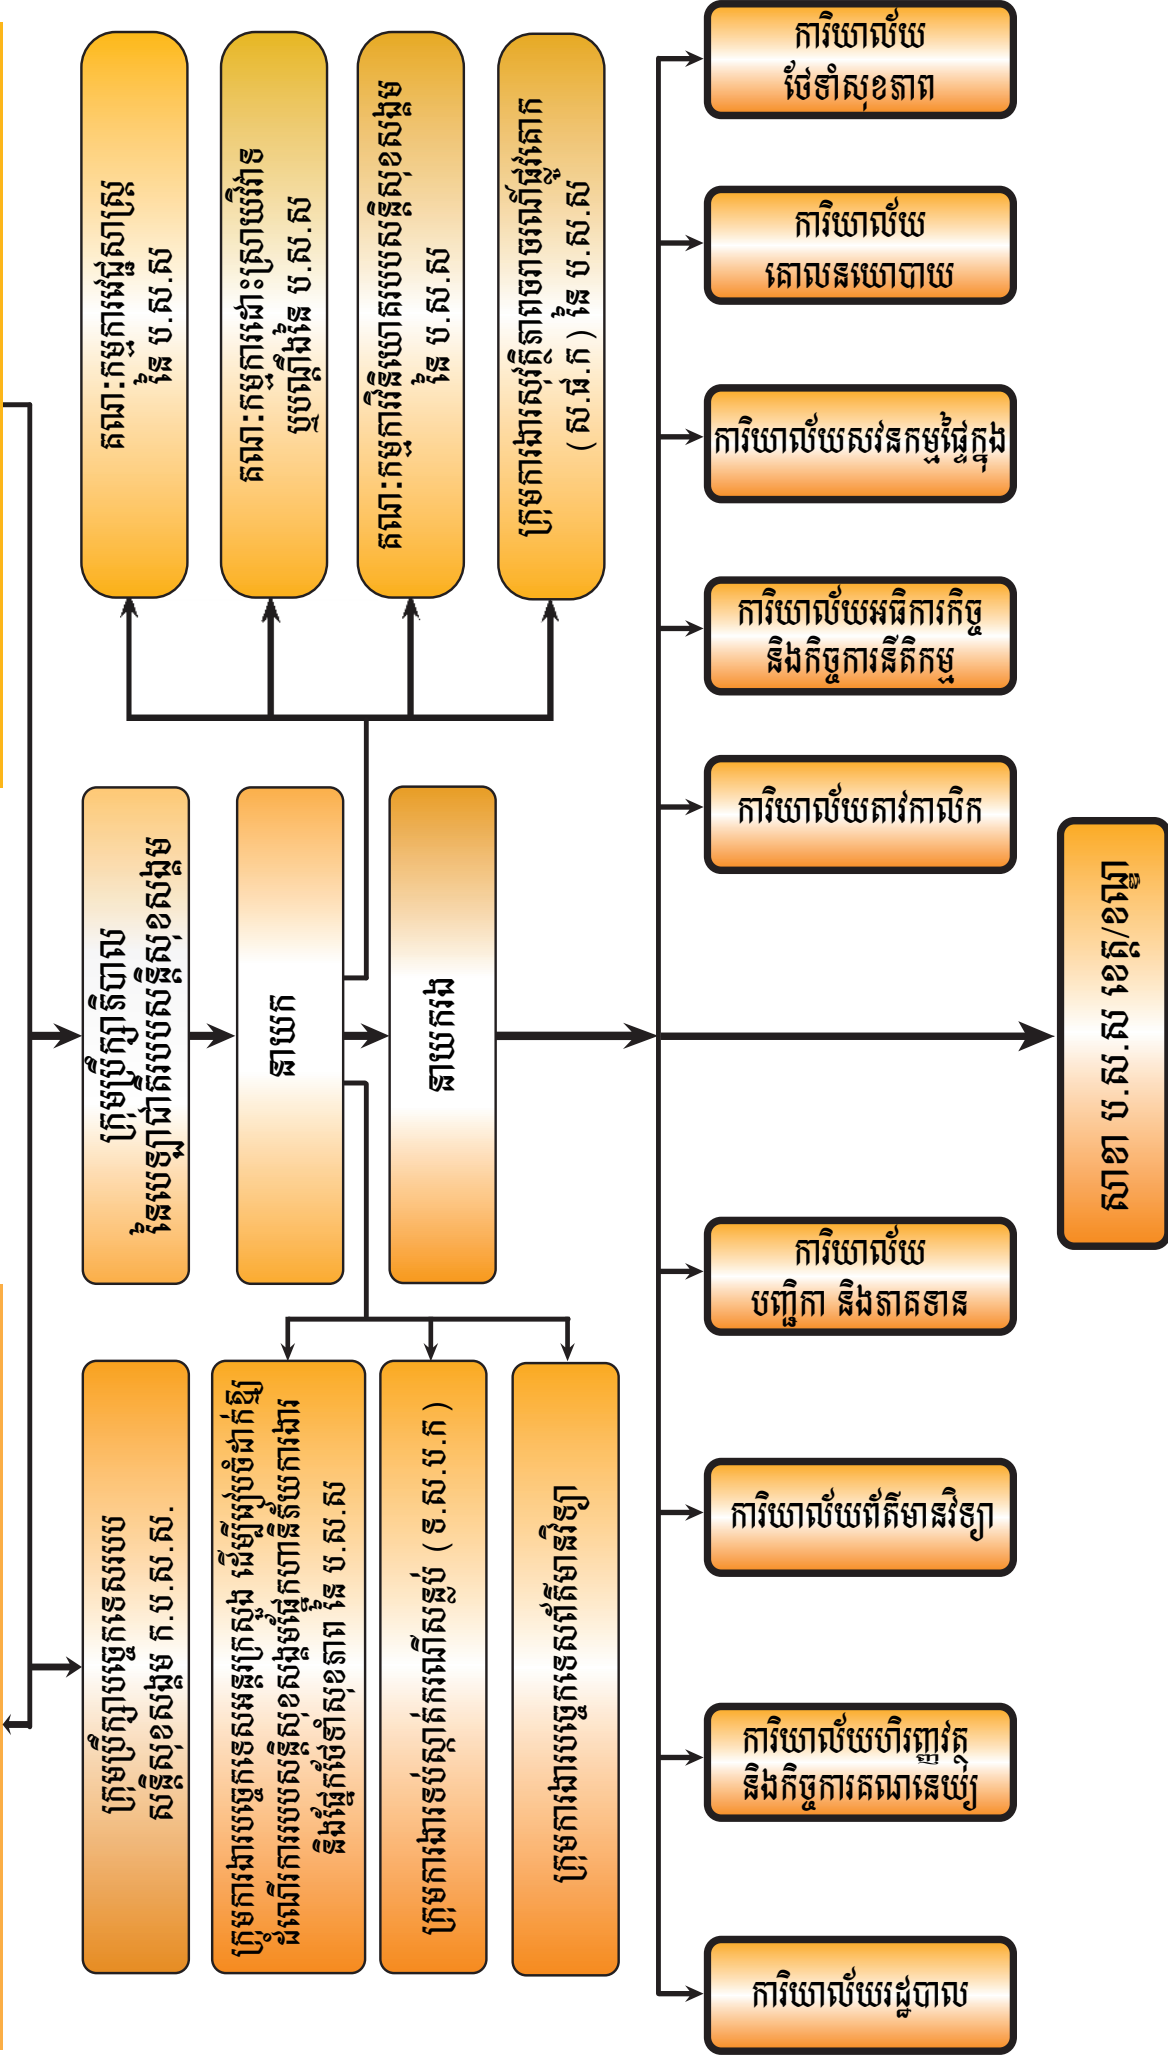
ក្រុមប្រឹក្សាភិបាលនៃបេឡាជាតិរបបសន្តិសុខសង្គម

នាយក

នាយករង

គណៈកម្មការវិនិយោគ នៃ ប.ស.ស

គណៈកម្មការដោះស្រាយវិវាទបណ្តឹងនៃ ប.ស.ស

គណៈកម្មការវិនិយោគរបបសន្តិសុខសង្គម នៃ ប.ស.ស

ក្រុមការងារសវនកម្មផ្ទៃក្នុង (ស.ផ.ក) នៃ ប.ស.ស

ក្រុមប្រឹក្សាបច្ចេកទេសរបបសន្តិសុខសង្គម ក.ប.ស.ស.

ក្រុមការងារបច្ចេកទេសអន្តរក្រសួង ដើម្បីរៀបចំដាក់ឱ្យដំណើរការរបបសន្តិសុខសង្គមផ្នែកហានិភ័យការងារ និងផ្នែកថែទាំសុខភាព នៃ ប.ស.ស

ក្រុមការងារទប់ស្កាត់ករណីសង្ស័យ (ទ.ស.ប.ក)

ក្រុមការងារបច្ចេកទេសព័ត៌មានវិទ្យា

ការិយាល័យថែទាំសុខភាព

ការិយាល័យគោលនយោបាយ

ការិយាល័យសវនកម្មផ្ទៃក្នុង

ការិយាល័យអធិការកិច្ច និងកិច្ចការនីតិកម្ម

ការិយាល័យគាំពារកាលិក

ការិយាល័យបញ្ជិកា និងភាគទាន

ការិយាល័យព័ត៌មានវិទ្យា

ការិយាល័យហិរញ្ញវត្ថុ និងកិច្ចការគណនេយ្យ

ការិយាល័យរដ្ឋបាល

សាខា ប.ស.ស ២៥/ខណ្ឌ